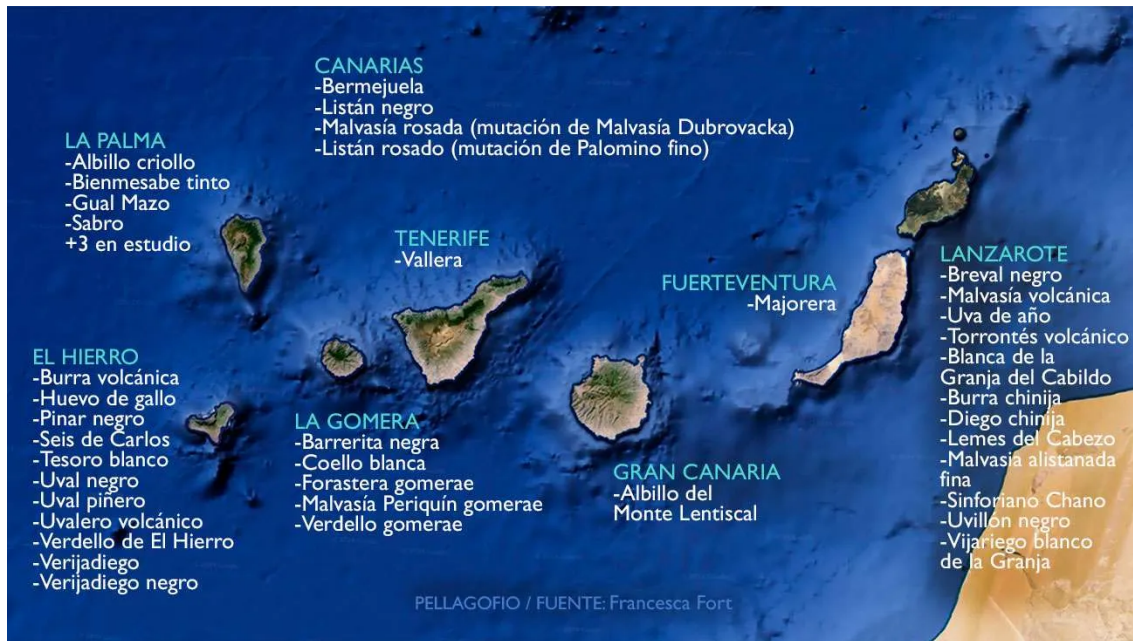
CANARIAS
-Bermejuela
-Listán negro
-Malvasía rosada (mutación de Malvasía Dubrovacka)
-Listán rosado (mutación de Palomino fino)

LA PALMA
-Albillo criollo
-Bienmesabe tinto
-Gual Mazo
-Sabro
+3 en estudio

TENERIFE
-Vallera

FUERTEVENTURA
-Majorera

LANZAROTE
-Breval negro
-Malvasía volcánica
-Uva de año
-Torrontés volcánico
-Blanca de la Granja del Cabildo
-Burra chinija
-Diego chinija
-Lemes del Cabezo
-Malvasía alistanada fina
-Sinforiano Chano
-Uvillón negro
-Vijariego blanco de la Granja

EL HIERRO
-Burra volcánica
-Huevo de gallo
-Pinar negro
-Seis de Carlos
-Tesoro blanco
-Uval negro
-Uval piñero
-Uvalero volcánico
-Verdello de El Hierro
-Verijadiego
-Verijadiego negro

LA GOMERA
-Barrerita negra
-Coello blanca
-Forastera gomerae
-Malvasía Periquín gomerae
-Verdello gomerae

GRAN CANARIA
-Albillo del Monte Lentiscal

PELLAGOFIO / FUENTE: Francesca Fort